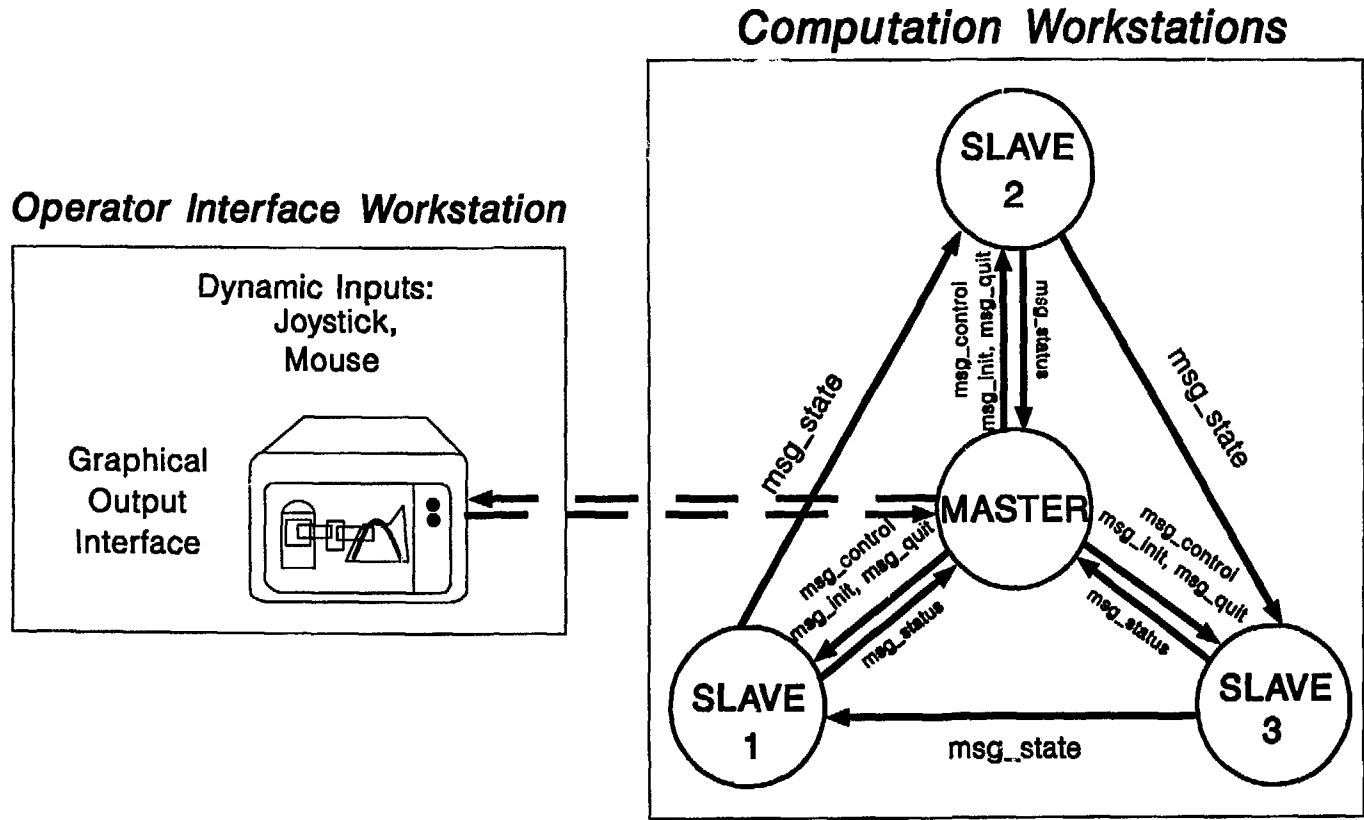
Computation Workstations

Operator Interface Workstation

Dynamic Inputs:
Joystick,
Mouse

Graphical
Output
Interface

SLAVE
2

msg_control
msg_init, msg_quit

msg_status

msg_state

msg_state

MASTER

msg_control
msg_init, msg_quit

msg_status

msg_control
msg_init, msg_quit

msg_status

SLAVE
1

SLAVE
3

msg_state